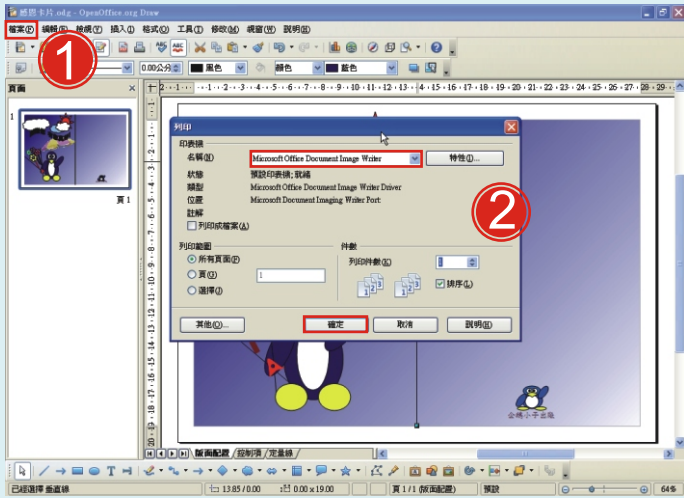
感謝卡片.odg - OpenOffice.org Draw

檔案(F) 編輯(E) 檢視(V) 插入(I) 格式(O) 工具(T) 修改(M) 視窗(W) 說明(H)

1

0.00公分 黑色 顏色 藍色

頁面

1

頁 1

列印

印表機

名稱(N) Microsoft Office Document Image Writer 特性(I)...

狀態 預設印表機; 就緒

類型 Microsoft Office Document Image Writer Driver

位置 Microsoft Document Imaging Writer Port:

註解

列印成檔案(L)

2

列印範圍

所有頁面(I)

頁(G) 1

選擇(J)

件數

列印件數(E) 1

排序(L)

其他(O)... 確定 取消 說明(H)

公播小子企鵝

版面配置 控制項 尺度線

已經選擇 垂直線 13.85 / 0.00 0.00 x 19.00 頁 1 / 1 (版面配置) 預設 64%